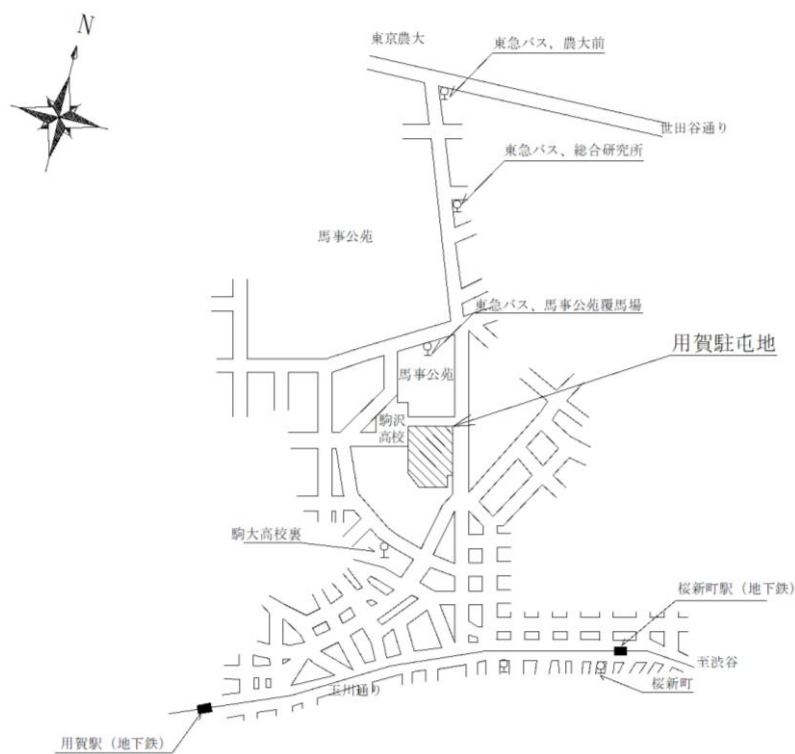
N

東京農大

東急バス，農大前

世田谷通り

東急バス、総合研究所

馬事公苑

東急バス、馬事公苑覆馬場

用賀駐屯地

馬事公苑

駒沢
高校

駒大高校裏

桜新町駅（地下鉄）

至渋谷

玉川通り

桜新町

用賀駅（地下鉄）